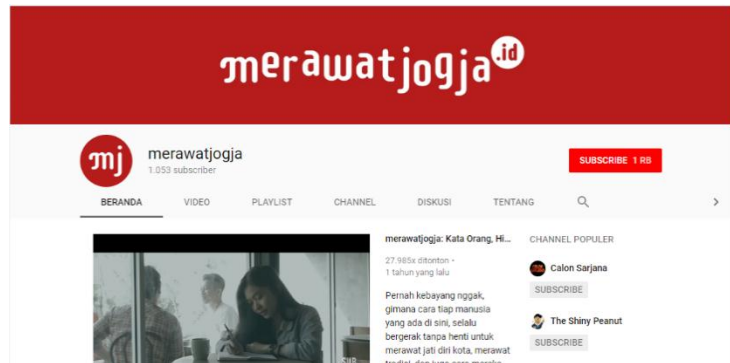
merawatjogja.id

mj

merawatjogja
1.053 subscriber

SUBSCRIBE 1 RB

BERANDA VIDEO PLAYLIST CHANNEL DISKUSI TENTANG

merawatjogja: Kata Orang, Hi...
27.985x ditonton •
1 tahun yang lalu

Pernah kebayang nggak, gimana cara tiap manusia yang ada di sini, selalu bergerak tanpa henti untuk merawat jati diri kota, merawat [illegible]

CHANNEL POPULER
Calon Sarjana
SUBSCRIBE
The Shiny Peanut
SUBSCRIBE